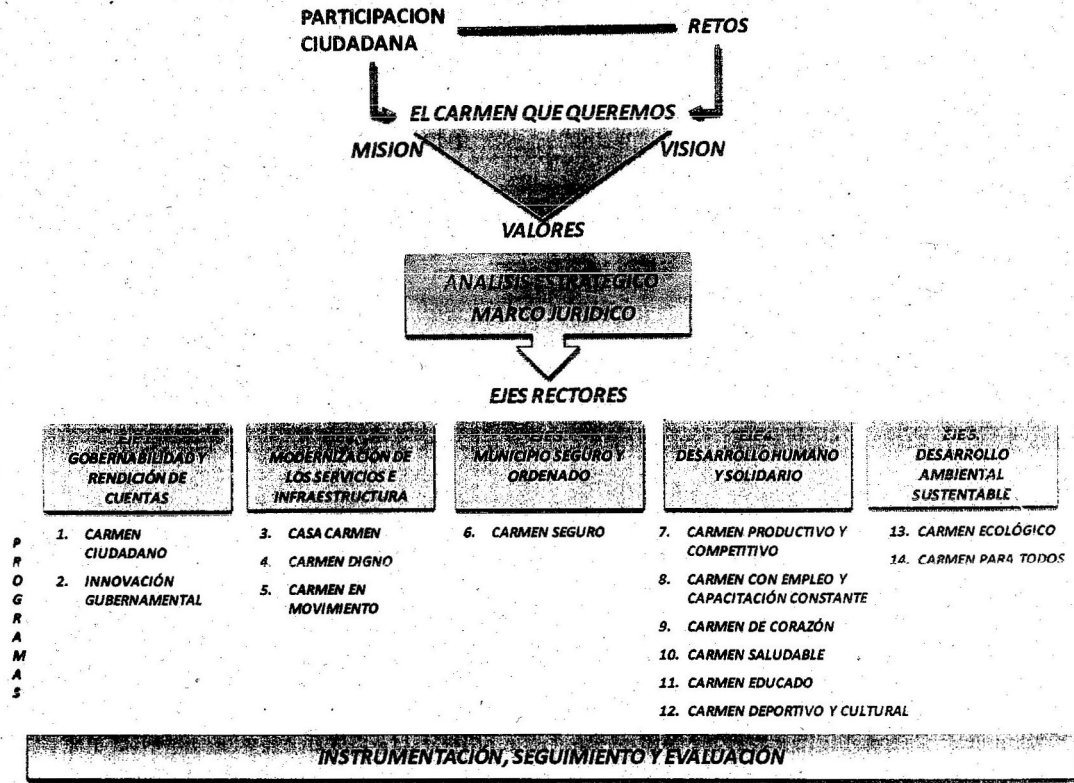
PARTICIPACION CIUDADANA

RETOS

EL CARMEN QUE QUEREMOS

MISION

VISION

VALORES

ANALISIS ESTRATEGICO
MARCO JURIDICO

EJES RECTORES

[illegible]
GOBERNABILIDAD Y RENDICIÓN DE CUENTAS

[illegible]
MODERNIZACIÓN DE LOS SERVICIOS E INFRAESTRUCTURA

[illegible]
MUNICIPIO SEGURO Y ORDENADO

EJE 4.
DESARROLLO HUMANO Y SOLIDARIO

EJE 5.
DESARROLLO AMBIENTAL SUSTENTABLE

P
R
O
G
R
A
M
A
S

1. CARMEN CIUDADANO
2. INNOVACIÓN GUBERNAMENTAL

3. CASA CARMEN
4. CARMEN DIGNO
5. CARMEN EN MOVIMIENTO

6. CARMEN SEGURO

7. CARMEN PRODUCTIVO Y COMPETITIVO
8. CARMEN CON EMPLEO Y CAPACITACIÓN CONSTANTE
9. CARMEN DE CORAZÓN
10. CARMEN SALUDABLE
11. CARMEN EDUCADO
12. CARMEN DEPORTIVO Y CULTURAL

13. CARMEN ECOLÓGICO
14. CARMEN PARA TODOS

INSTRUMENTACIÓN, SEGUIMIENTO Y EVALUACIÓN